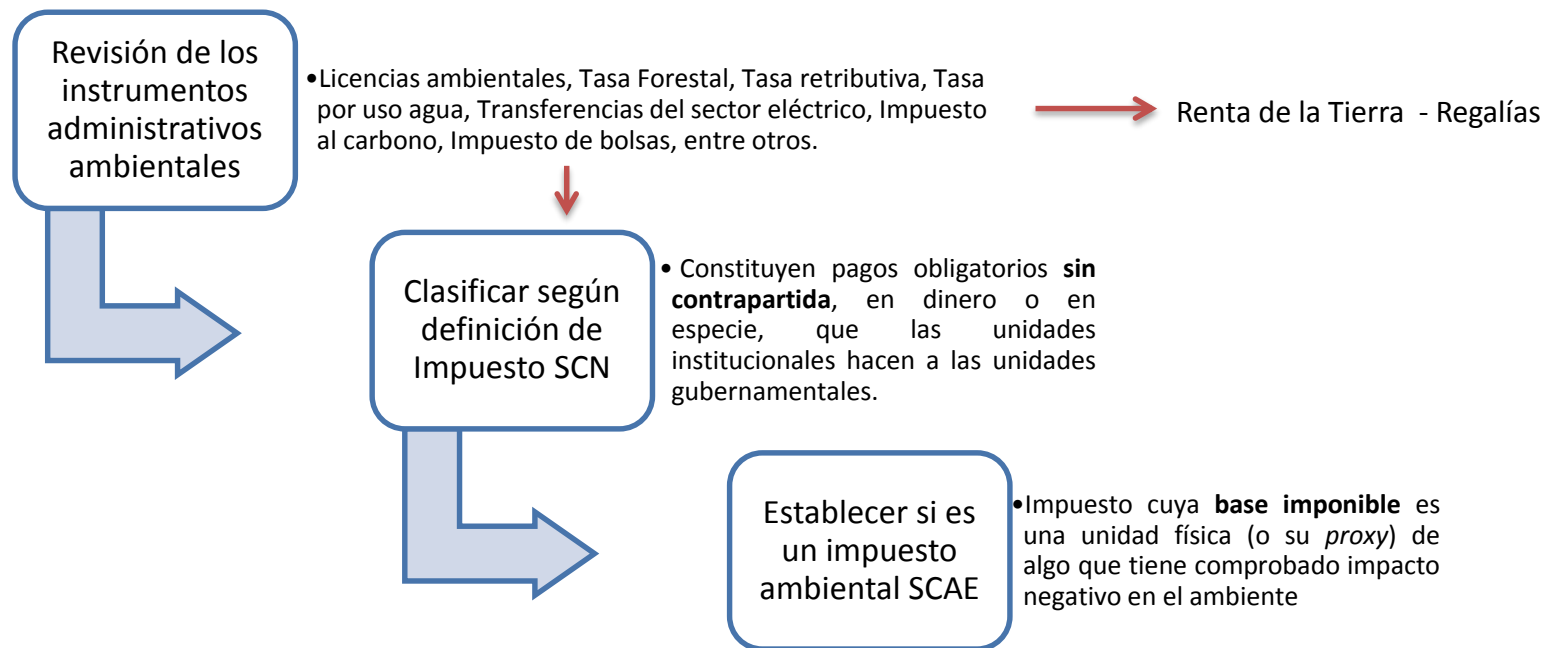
Revisión de los instrumentos administrativos ambientales

•Licencias ambientales, Tasa Forestal, Tasa retributiva, Tasa por uso agua, Transferencias del sector eléctrico, Impuesto al carbono, Impuesto de bolsas, entre otros.

Renta de la Tierra - Regalías

Clasificar según definición de Impuesto SCN

• Constituyen pagos obligatorios **sin contrapartida**, en dinero o en especie, que las unidades institucionales hacen a las unidades gubernamentales.

Establecer si es un impuesto ambiental SCAE

•Impuesto cuya **base imponible** es una unidad física (o su *proxy*) de algo que tiene comprobado impacto negativo en el ambiente